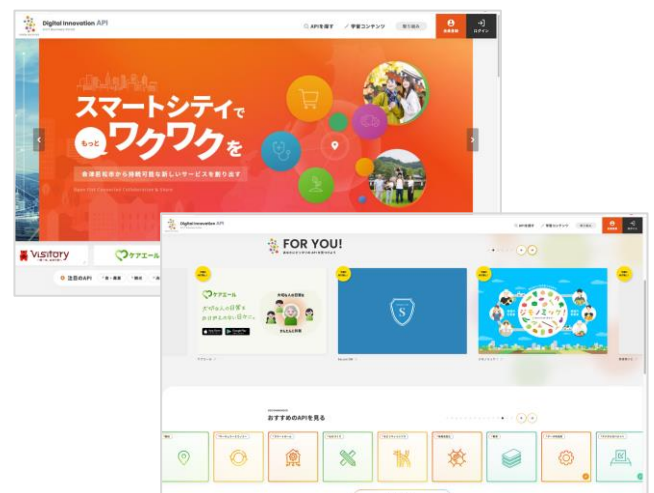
Digital Innovation API

APIを探す

学習コンテンツ

会員登録

ログイン

スマートシティで

もっと

ワクワクを

会津若松市から持続可能な新しいサービスを創り出す

Visitory

ケアエール

注目のAPI

Digital Innovation API

FOR YOU!

ケアエール

S

ジモノミッケ

おすすめのAPIを見る